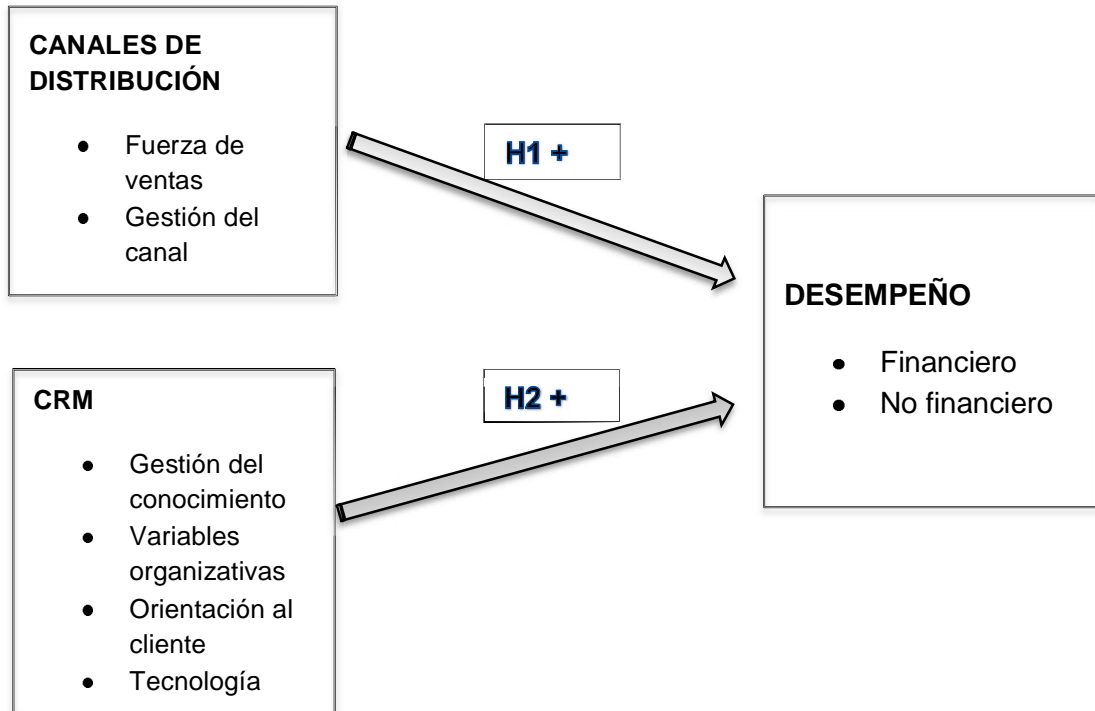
CANALES DE DISTRIBUCIÓN

- Fuerza de ventas
- Gestión del canal

H1 +

DESEMPEÑO

- Financiero
- No financiero

CRM

- Gestión del conocimiento
- Variables organizativas
- Orientación al cliente
- Tecnología

H2 +